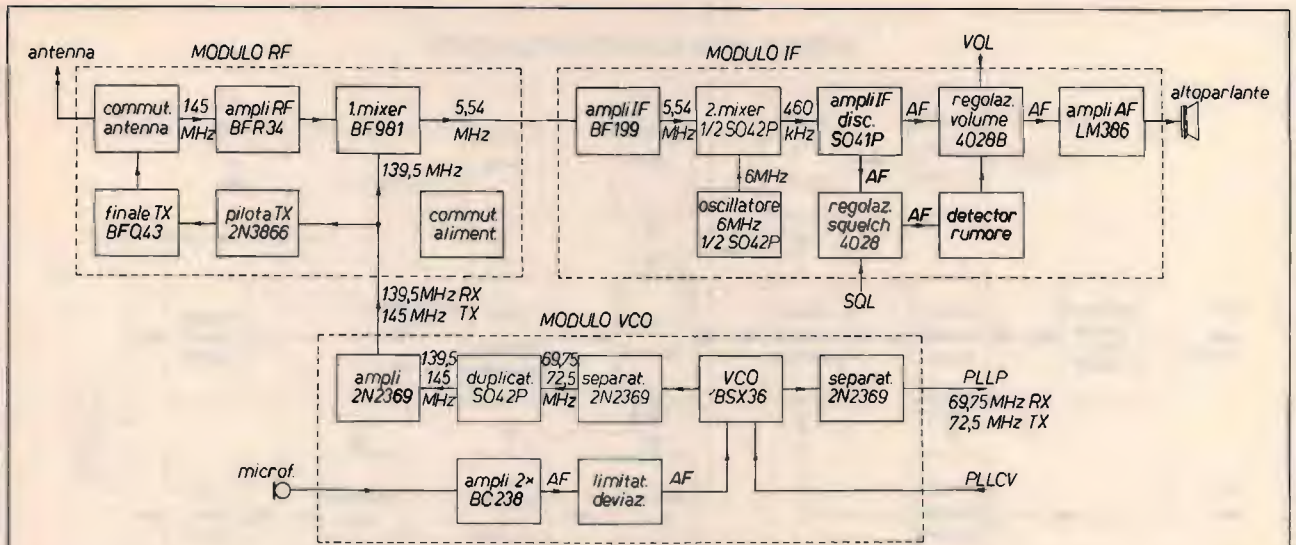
antenna

MODULO RF

commut. antenna

145 MHz

ampli RF BFR34

1.mixer BF981

5,54 MHz

139,5 MHz

finale TX BFQ43

pilota TX 2N3866

commut. aliment.

MODULO IF

VOL

ampli IF BF199

5,54 MHz

2.mixer 1/2 SO42P

460 kHz

ampli IF disc. SO41P

AF

regolaz. volume 4028B

AF

ampli AF LM386

altoparlante

6MHz

oscillatore 6MHz 1/2 SO42P

AF

regolaz. squelch 4028

AF

detector rumore

SQL

139,5 MHz RX
145 MHz TX

MODULO VCO

ampli 2N2369

139,5
145
MHz

duplicat. SO42P

69,75
72,5
MHz

separat. 2N2369

VCO BSX36

separat. 2N2369

PLLP
69,75 MHz RX
72,5 MHz TX

microf.

ampli 2× BC238

AF

limitat. deviaz.

AF

PLLCV